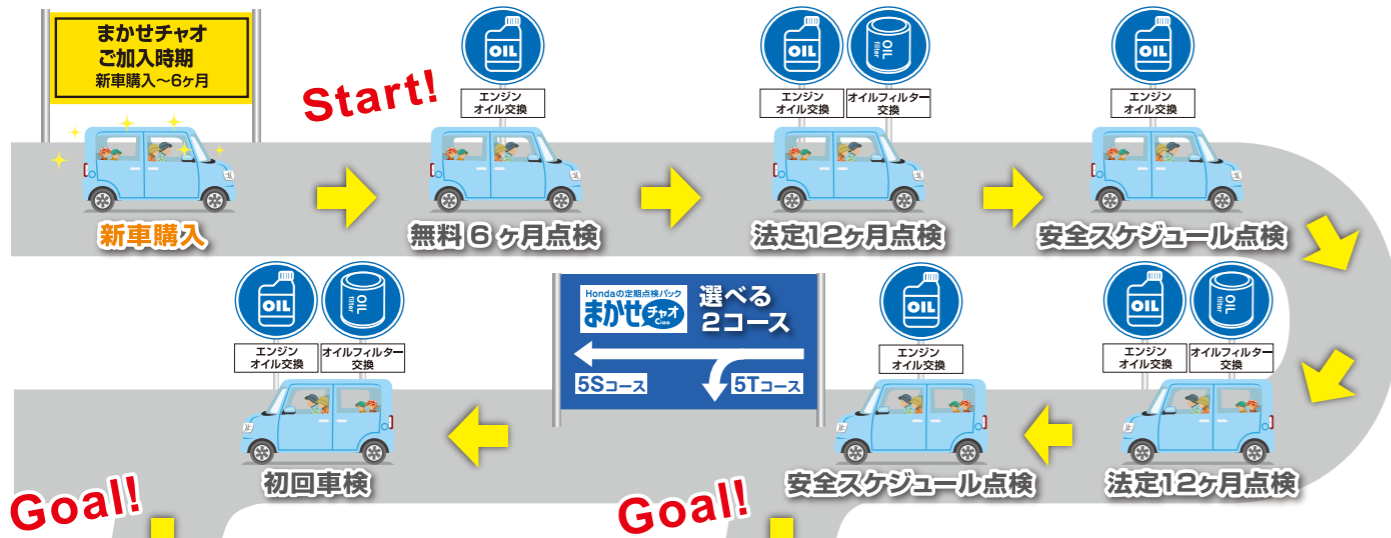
まかせチャオ
ご加入時期
新車購入～6ヶ月

Start!

新車購入

OIL
エンジン
オイル交換

無料６ヶ月点検

OIL
OIL filter
エンジン
オイル交換
オイルフィルター
交換

法定12ヶ月点検

OIL
エンジン
オイル交換

安全スケジュール点検

OIL
OIL filter
エンジン
オイル交換
オイルフィルター
交換

法定12ヶ月点検

OIL
エンジン
オイル交換

安全スケジュール点検

Hondaの定期点検パック
まかせチャオ Ciao
選べる
2コース
5Sコース
5Tコース

OIL
OIL filter
エンジン
オイル交換
オイルフィルター
交換

初回車検

Goal!

Goal!